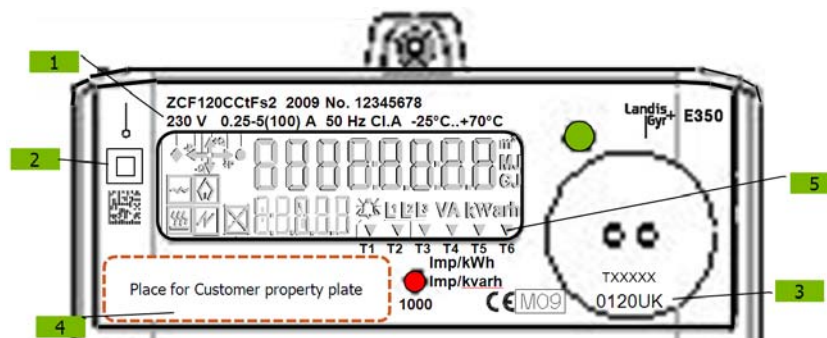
1

ZCF120CCtFs2 2009 No. 12345678
230 V 0.25-5(100) A 50 Hz Cl.A -25°C..+70°C

2

Landis+Gyr E350

$m^3$
MJ
GJ

L1 L2 L3 VA kWarh

5

T1 T2 T3 T4 T5 T6

Imp/kWh
Imp/kvarh
1000

Place for Customer property plate

4

CE M09

TXXXXX
0120UK

3